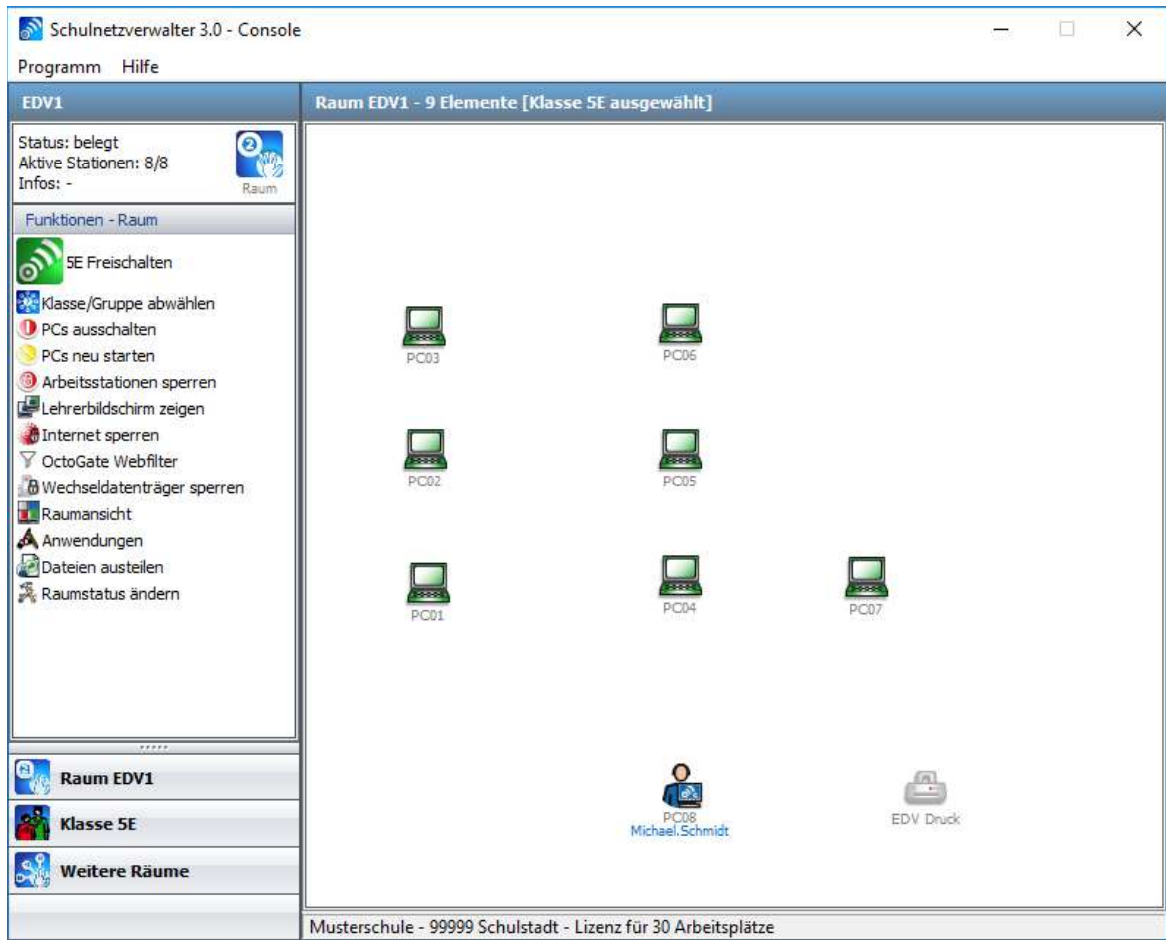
Schulnetzverwalter 3.0 - Console

Programm Hilfe

EDV1

Status: belegt
Aktive Stationen: 8/8
Infos: -

Raum

Funktionen - Raum

5E Freischalten
Klasse/Gruppe abwählen
PCs ausschalten
PCs neu starten
Arbeitsstationen sperren
Lehrerbildschirm zeigen
Internet sperren
OctoGate Webfilter
Wechseldatenträger sperren
Raumansicht
Anwendungen
Dateien austeilen
Raumstatus ändern

Raum EDV1
Klasse 5E
Weitere Räume

Raum EDV1 - 9 Elemente [Klasse 5E ausgewählt]

PC03
PC06
PC02
PC05
PC01
PC04
PC07
PC08
Michael.Schmidt
EDV Druck

Musterschule - 99999 Schulstadt - Lizenz für 30 Arbeitsplätze